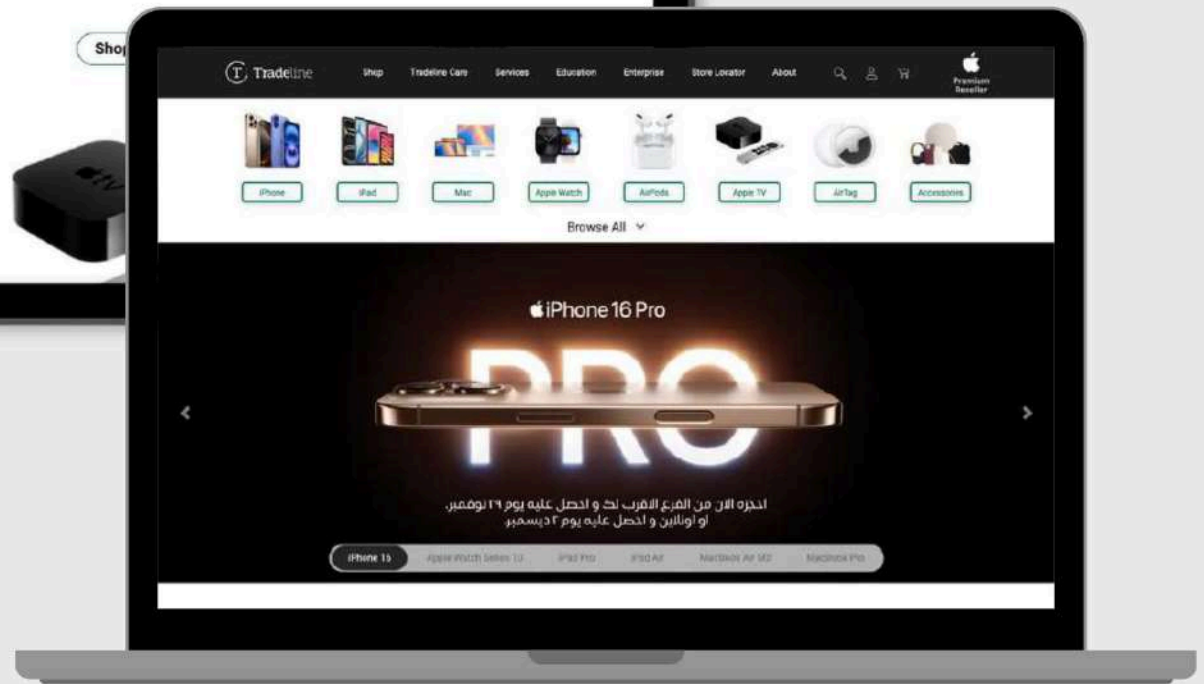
Shop

T Tradeline Shop Tradeline Care Services Education Enterprise Store Locator About

Premium Reseller

iPhone iPad Mac Apple Watch AirPods Apple TV AirTag Accessories

Browse All

iPhone 16 Pro

PRO

احجزه الان من الفرع الاقرب لك و احصل عليه يوم ٢٩ نوفمبر.
او اونلاين و احصل عليه يوم ٢ ديسمبر.

iPhone 16 Apple Watch Series 10 iPad Pro iPad Air MacBook Air M2 MacBook Pro